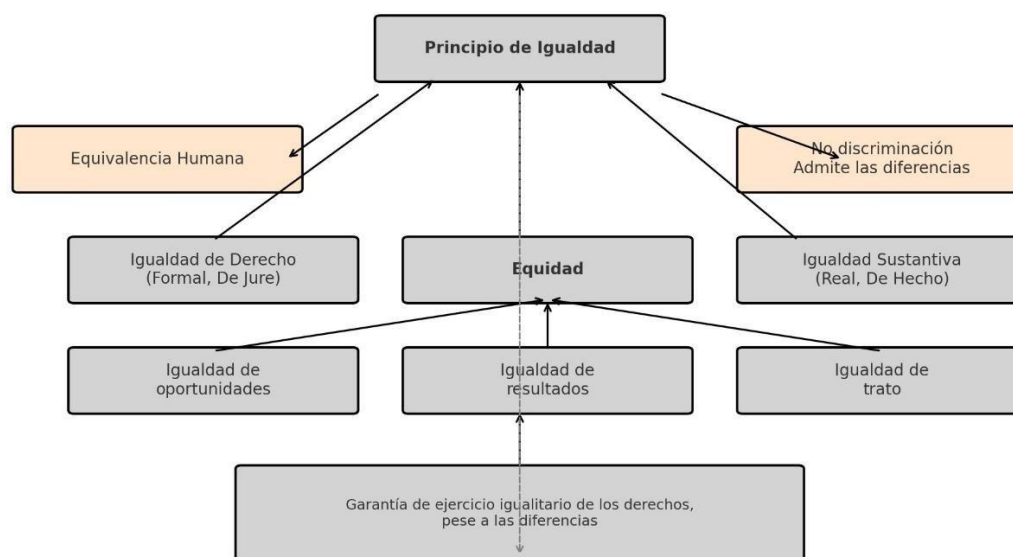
Principio de Igualdad

Equivalencia Humana

No discriminación
Admite las diferencias

Igualdad de Derecho
(Formal, De Jure)

Equidad

Igualdad Sustantiva
(Real, De Hecho)

Igualdad de
oportunidades

Igualdad de
resultados

Igualdad de
trato

Garantía de ejercicio igualitario de los derechos,
pese a las diferencias